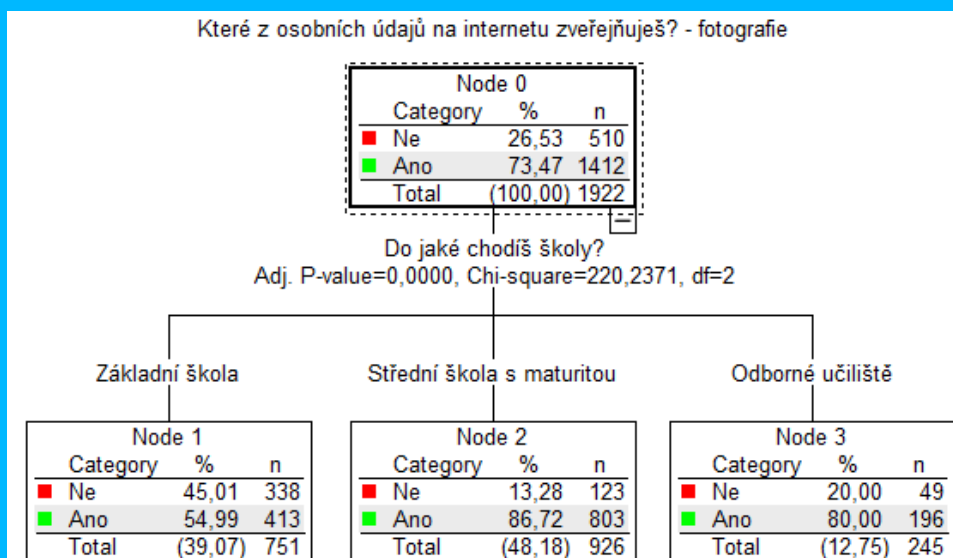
Které z osobních údajů na internetu zveřejňuješ? - fotografie

Node 0

| Category | % | n |
|---|---|---|
| Ne | 26,53 | 510 |
| Ano | 73,47 | 1412 |
| Total | (100,00) | 1922 |

Do jaké chodíš školy?
Adj. P-value=0,0000, Chi-square=220,2371, df=2

Základní škola

Node 1

| Category | % | n |
|---|---|---|
| Ne | 45,01 | 338 |
| Ano | 54,99 | 413 |
| Total | (39,07) | 751 |

Střední škola s maturitou

Node 2

| Category | % | n |
|---|---|---|
| Ne | 13,28 | 123 |
| Ano | 86,72 | 803 |
| Total | (48,18) | 926 |

Odborné učiliště

Node 3

| Category | % | n |
|---|---|---|
| Ne | 20,00 | 49 |
| Ano | 80,00 | 196 |
| Total | (12,75) | 245 |